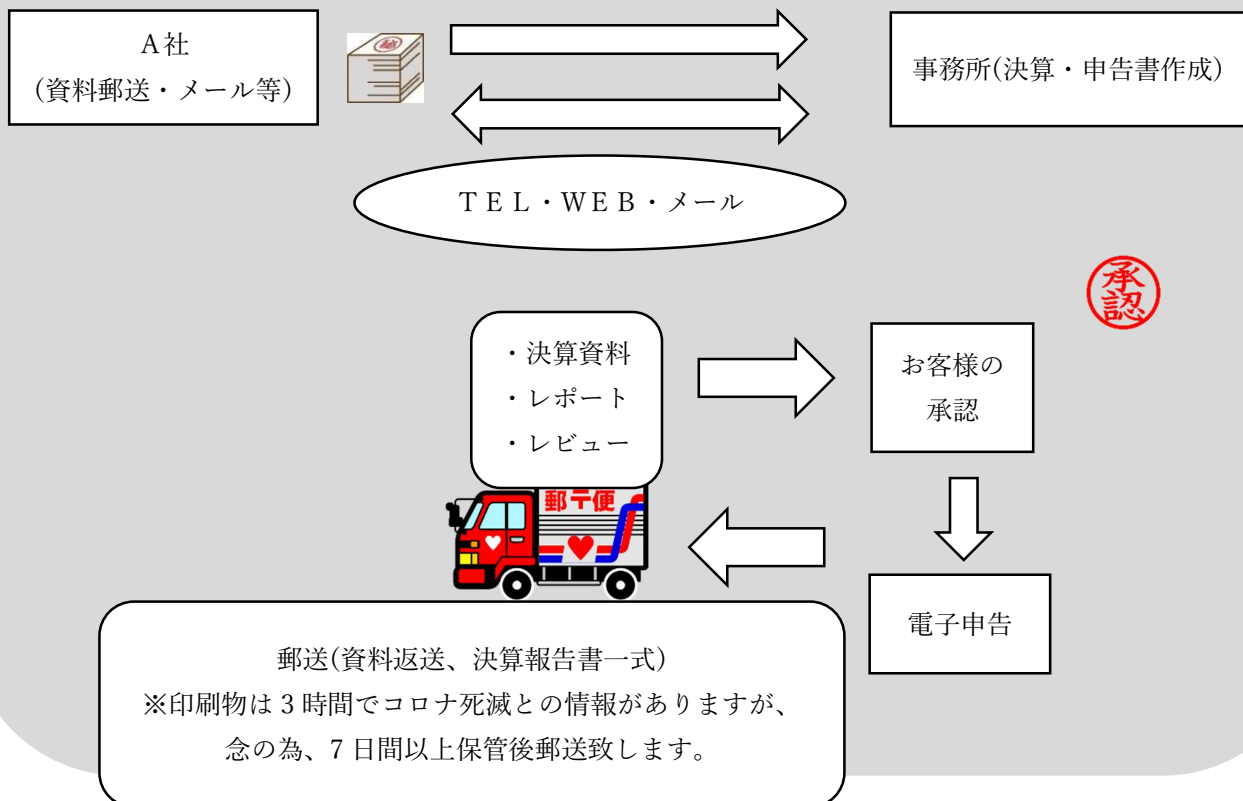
A社
(資料郵送・メール等)

事務所(決算・申告書作成)

TEL・WEB・メール

承認

・決算資料
・レポート
・レビュー

お客様の
承認

郵〒便

電子申告

郵送(資料返送、決算報告書一式)
※印刷物は3時間でコロナ死滅との情報がありますが、
念の為、7日間以上保管後郵送致します。